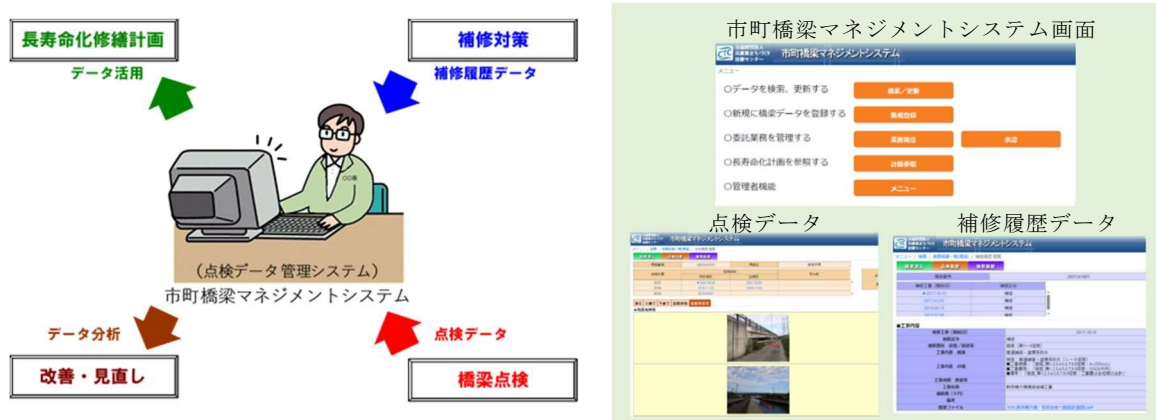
長寿命化修繕計画

補修対策

データ活用

補修履歴データ

○○県

（点検データ管理システム）
市町橋梁マネジメントシステム

データ分析

点検データ

改善・見直し

橋梁点検

市町橋梁マネジメントシステム画面

市町橋梁マネジメントシステム

メニュー

○データを検索、更新する

検索／更新

○新規に橋梁データを登録する

新規登録

○委託業務を管理する

業務発注

承認

○長寿命化計画を参照する

計画参照

○管理者機能

メニュー

点検データ

市町橋梁マネジメントシステム

補修履歴データ

市町橋梁マネジメントシステム

■工事内容